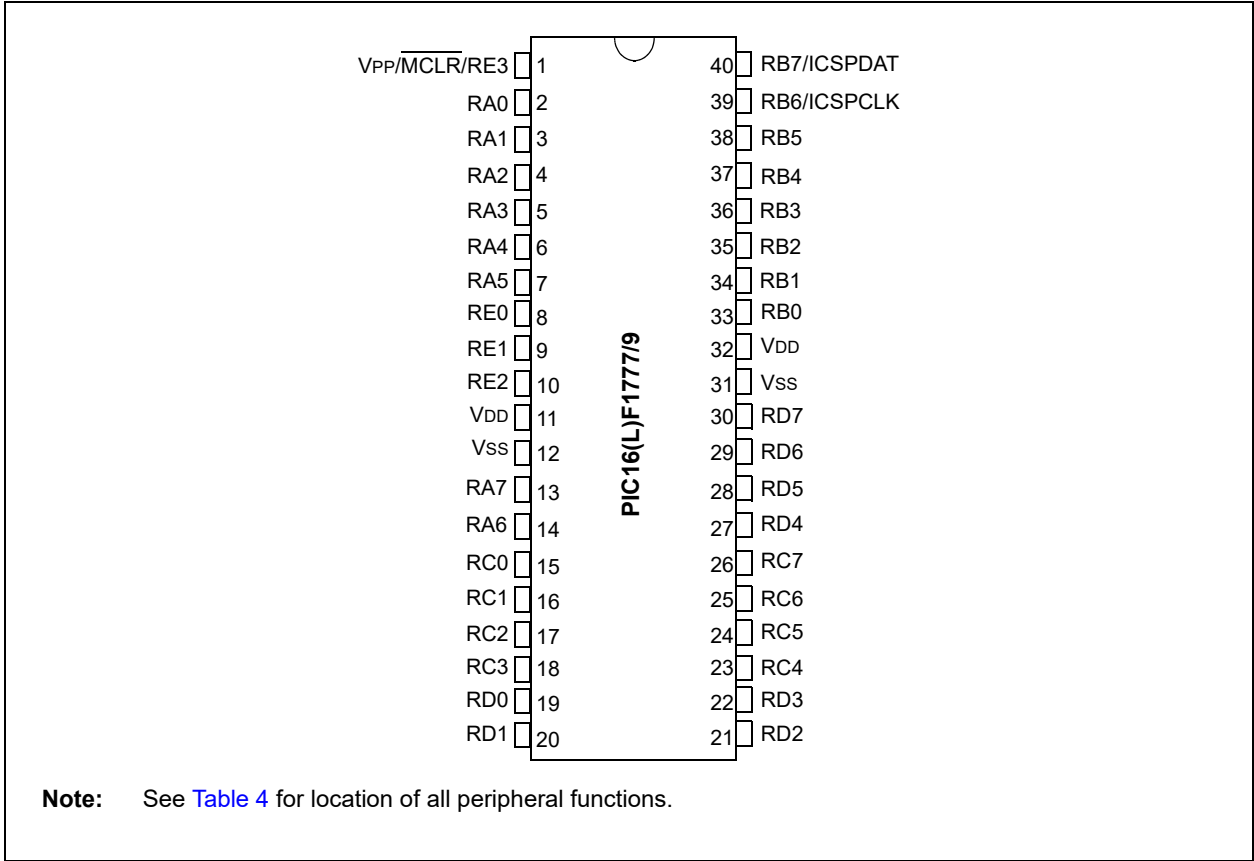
VPP/$\overline{\text{MCLR}}$/RE3 1
RA0 2
RA1 3
RA2 4
RA3 5
RA4 6
RA5 7
RE0 8
RE1 9
RE2 10
VDD 11
VSS 12
RA7 13
RA6 14
RC0 15
RC1 16
RC2 17
RC3 18
RD0 19
RD1 20

40 RB7/ICSPDAT
39 RB6/ICSPCLK
38 RB5
37 RB4
36 RB3
35 RB2
34 RB1
33 RB0
32 VDD
31 VSS
30 RD7
29 RD6
28 RD5
27 RD4
26 RC7
25 RC6
24 RC5
23 RC4
22 RD3
21 RD2

PIC16(L)F1777/9

Note: See Table 4 for location of all peripheral functions.